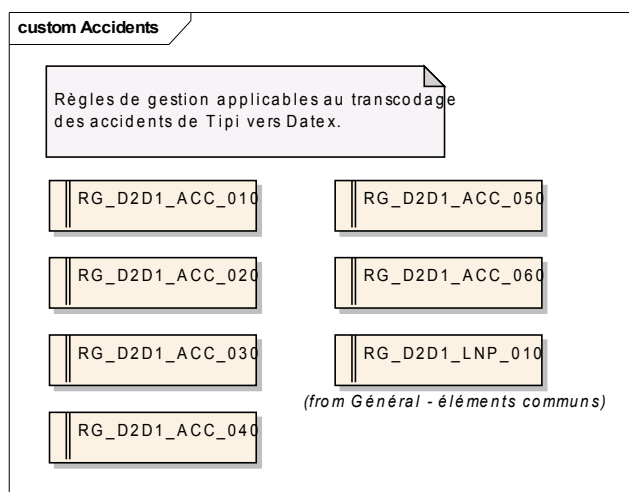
custom Accidents

Règles de gestion applicables au transcodage des accidents de Tipi vers Datex.

RG_D2D1_ACC_010

RG_D2D1_ACC_050

RG_D2D1_ACC_020

RG_D2D1_ACC_060

RG_D2D1_ACC_030

RG_D2D1_LNP_010

(from Général - éléments communs)

RG_D2D1_ACC_040